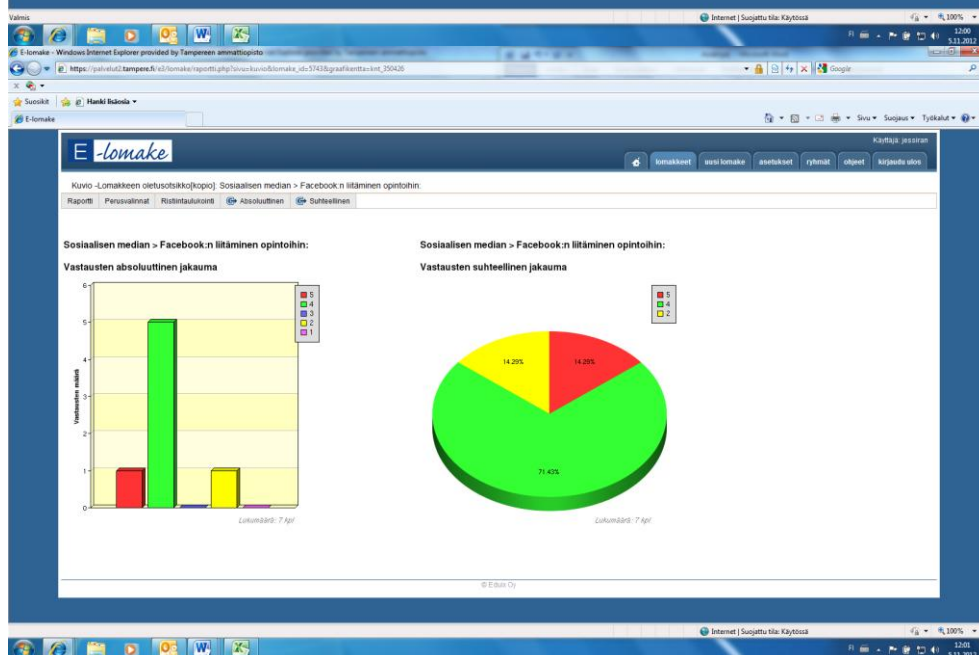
Valmis

Internet | Suojattu tila: Käytössä

100%

12:00
5.11.2012

E-lomake - Windows Internet Explorer provided by Tampereen ammattiopisto

https://palvelut2.tampere.fi/e3/lomake/raportti.php?sivu=kuvio&lomake_id=5743&graafikentta=knt_350426

Google

Suosikit

Hanki lisäosia

E-lomake

Sivu ▾ Suojaus ▾ Työkalut ▾

E-lomake

Käyttäjä: jessiran

lomakkeet | uusi lomake | asetukset | ryhmät | ohjeet | kirjaudu ulos

Kuvio -Lomakkeen oletusotsikko[kopio]: Sosiaalisen median > Facebook:n liittäminen opintoihin:

Raportti | Perusvalinnat | Ristiintaulukointi | Absoluuttinen | Suhteellinen

Sosiaalisen median > Facebook:n liittäminen opintoihin:

Vastausten absoluuttinen jakauma

Vastausten määrä

0
1
2
3
4
5
6

5
4
3
2
1

Lukumäärä: 7 kpl

Sosiaalisen median > Facebook:n liittäminen opintoihin:

Vastausten suhteellinen jakauma

5
4
2

14.29%
14.29%
71.43%

Lukumäärä: 7 kpl

© Eduix Oy

Internet | Suojattu tila: Käytössä

100%

12:01
5.11.2012